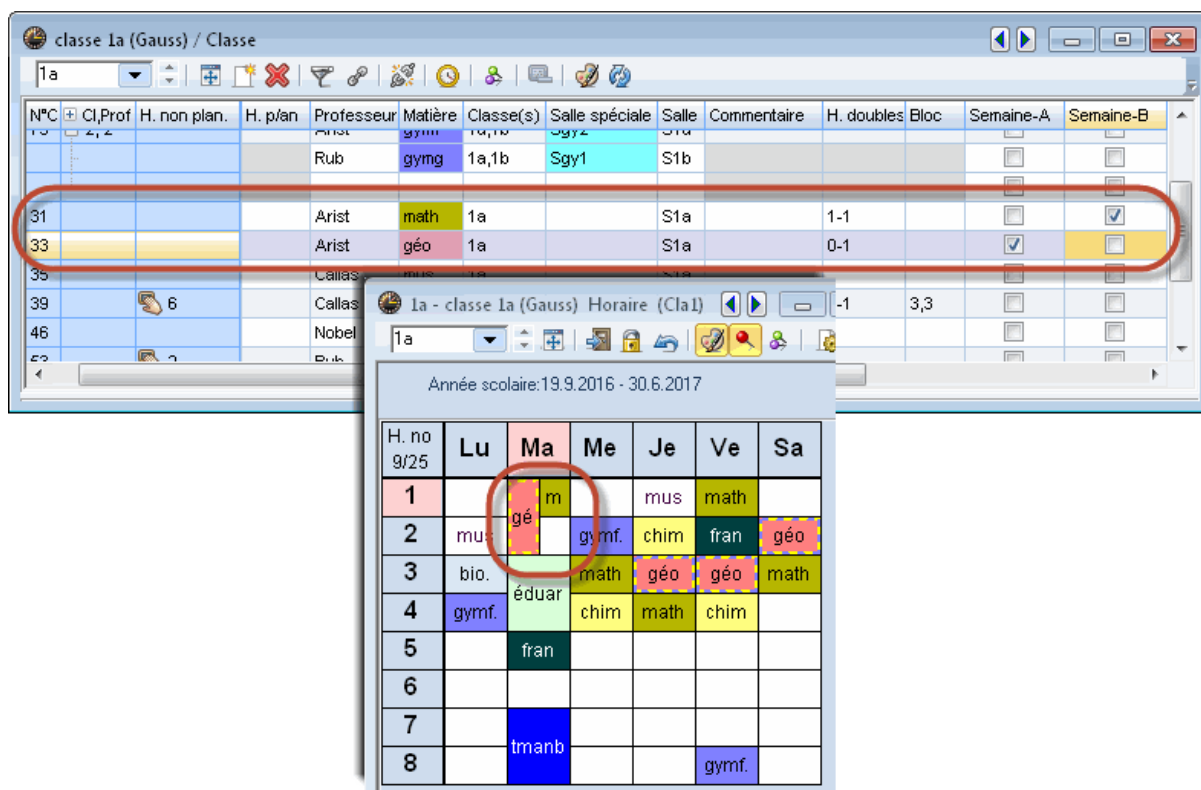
classe 1a (Gauss) / Classe

1a

| N°C | Cl,Prof | H. non plan. | H. p/an | Professeur | Matière | Classe(s) | Salle spéciale | Salle | Commentaire | H. doubles | Bloc | Semaine-A | Semaine-B |
|---|---|---|---|---|---|---|---|---|---|---|---|---|---|
| 15 | 2, 2 | | | Arist | gymf | 1a,1b | Sgy2 | S1a | | | | | |
| | | | | Rub | gymg | 1a,1b | Sgy1 | S1b | | | | | |
| | | | | | | | | | | | | | |
| 31 | | | | Arist | math | 1a | | S1a | | 1-1 | | | ☑ |
| 33 | | | | Arist | géo | 1a | | S1a | | 0-1 | | ☑ | |
| 35 | | | | Callas | mus | 1a | | S1a | | | | | |
| 39 | | 6 | | Callas | | | | | | -1 | 3,3 | | |
| 46 | | | | Nobel | | | | | | | | | |
| 53 | | 2 | | Rub | | | | | | | | | |

1a - classe 1a (Gauss) Horaire (Cla1)

1a

Année scolaire:19.9.2016 - 30.6.2017

| H. no 9/25 | Lu | Ma | Me | Je | Ve | Sa |
|---|---|---|---|---|---|---|
| 1 | | gé m | | mus | math | |
| 2 | mus | | gymf. | chim | fran | géo |
| 3 | bio. | éduar | math | géo | géo | math |
| 4 | gymf. | | chim | math | chim | |
| 5 | | fran | | | | |
| 6 | | | | | | |
| 7 | | tmanb | | | | |
| 8 | | | | | gymf. | |